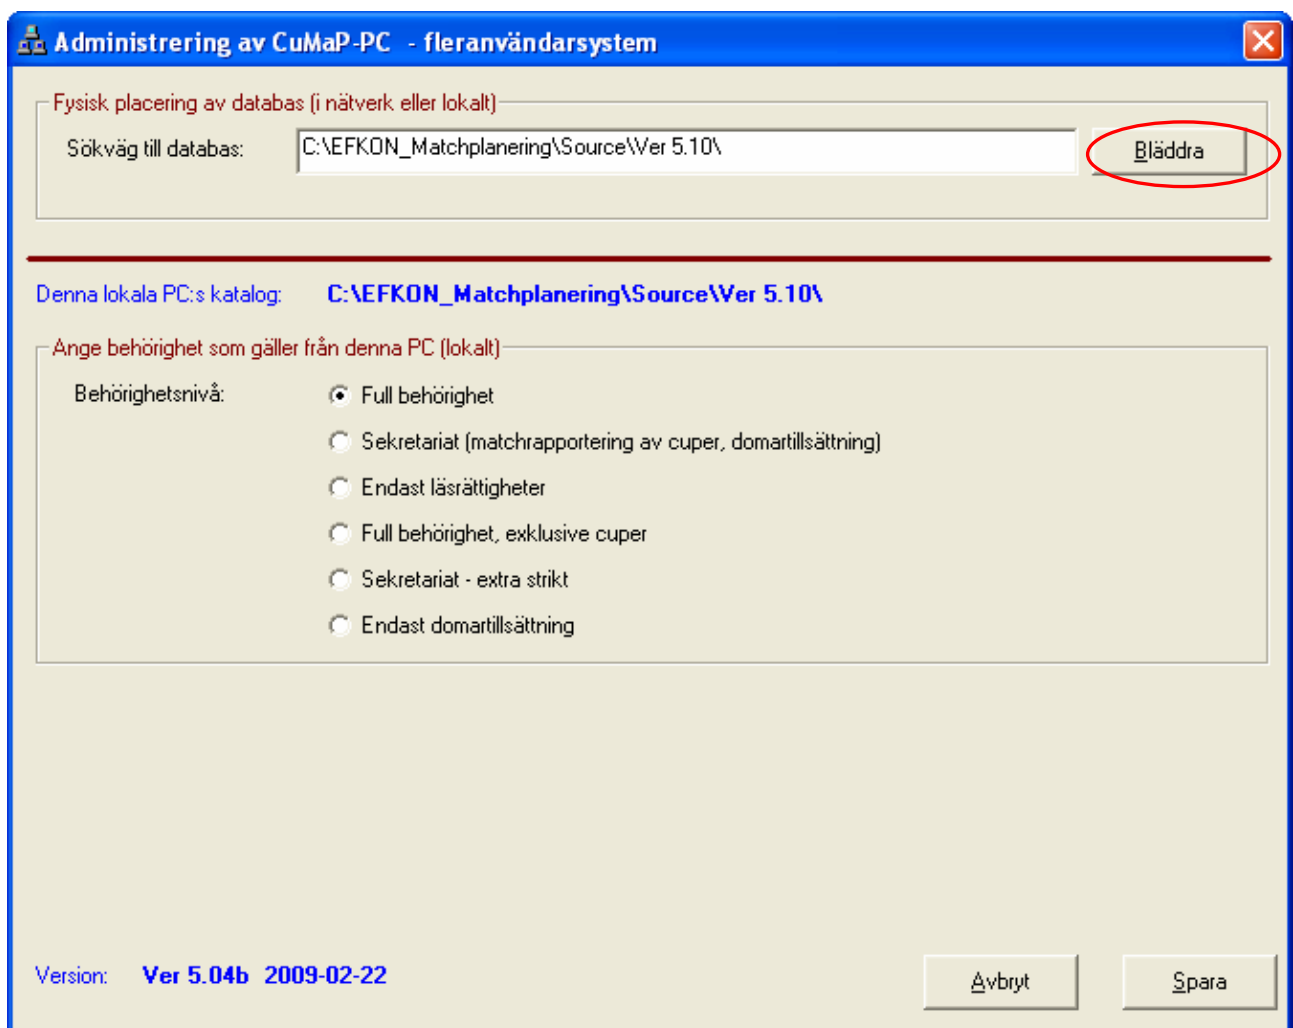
Administrering av CuMaP-PC - fleranvändarsystem

Fysisk placering av databas (i nätverk eller lokalt)

Sökväg till databas: C:\EFKON_Matchplanering\Source\Ver 5.10\

Bläddra

Denna lokala PC:s katalog: C:\EFKON_Matchplanering\Source\Ver 5.10\

Ange behörighet som gäller från denna PC (lokalt)

Behörighetsnivå:

Full behörighet

Sekretariat (matchrapportering av cuper, domartillsättning)

Endast läsrättigheter

Full behörighet, exklusive cuper

Sekretariat - extra strikt

Endast domartillsättning

Version: Ver 5.04b 2009-02-22

Avbryt

Spara